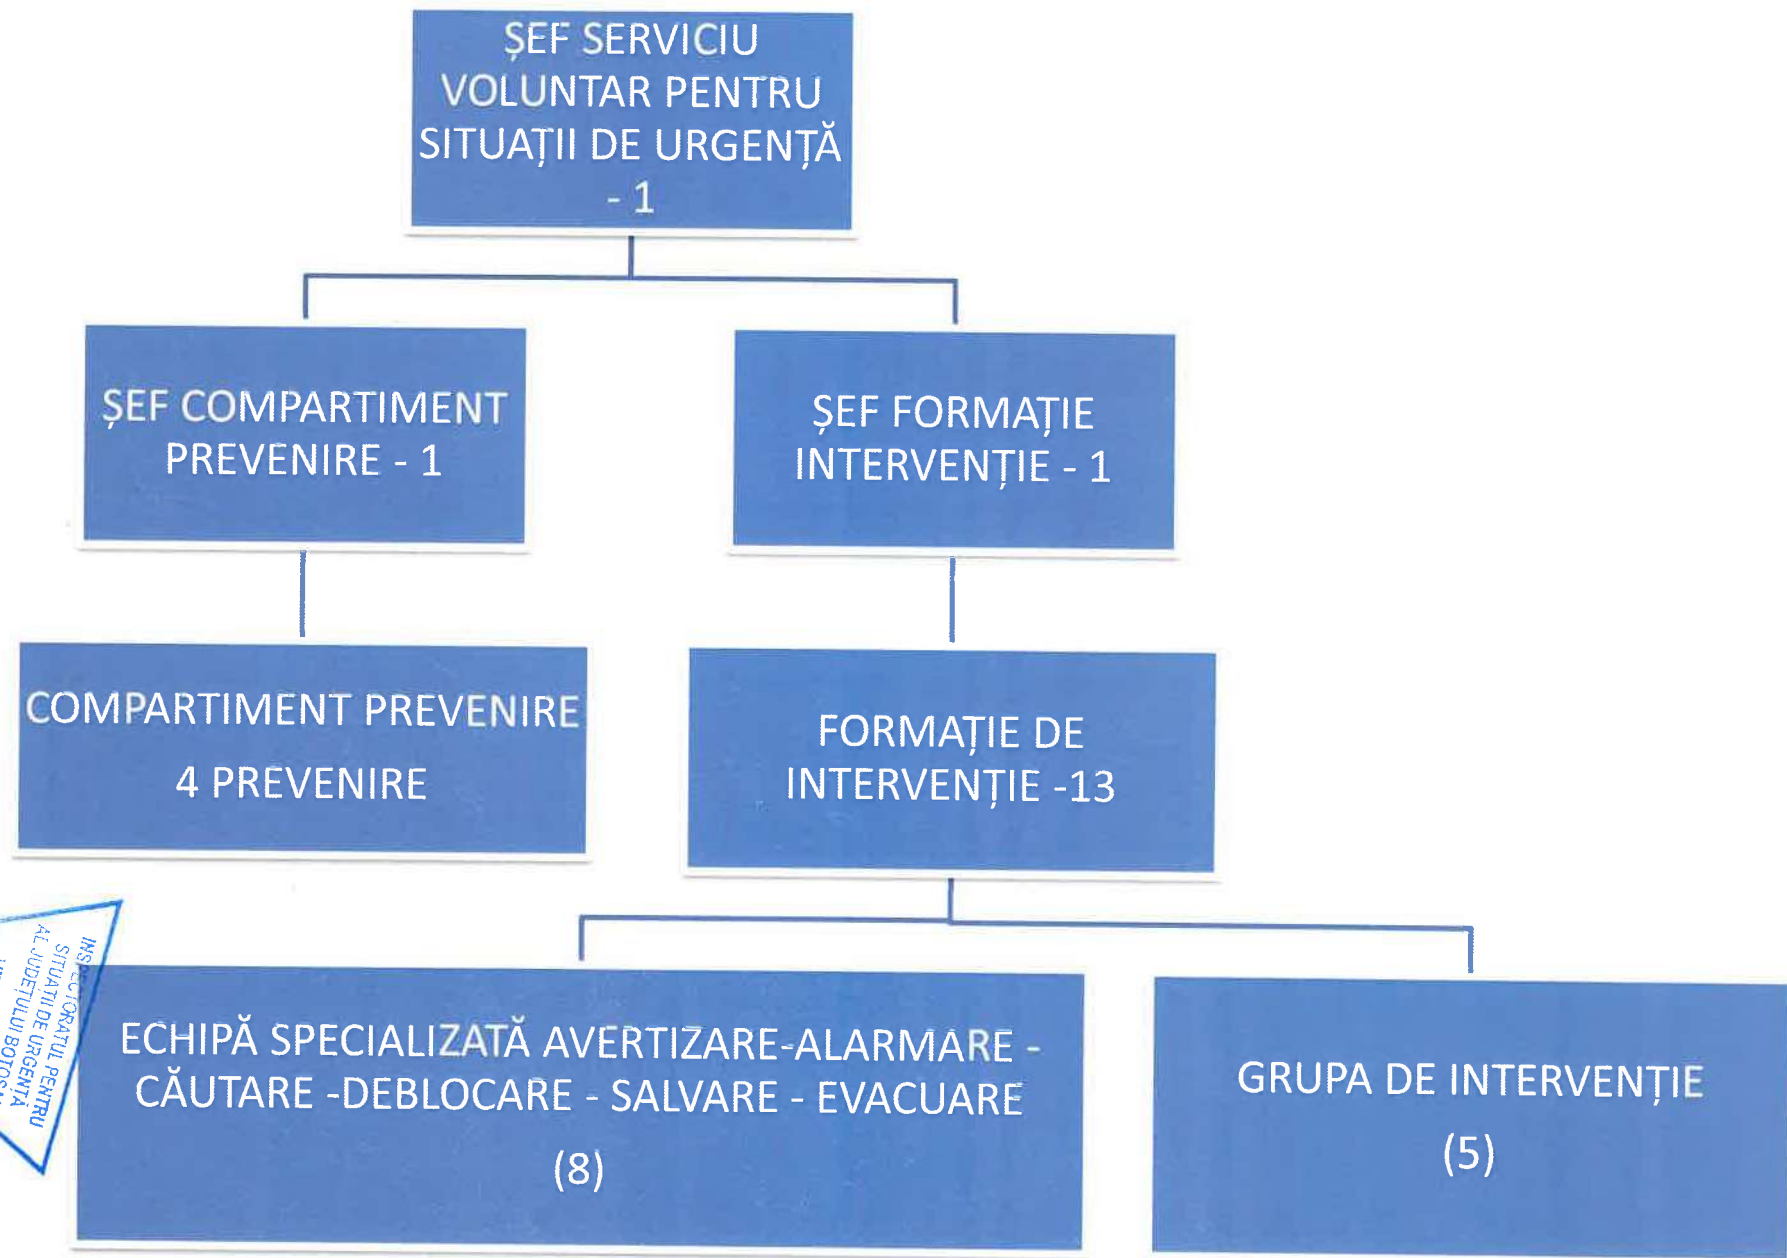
ȘEF SERVICIU VOLUNTAR PENTRU SITUAȚII DE URGENȚĂ - 1

ȘEF COMPARTIMENT PREVENIRE - 1

ȘEF FORMAȚIE INTERVENȚIE - 1

COMPARTIMENT PREVENIRE

4 PREVENIRE

FORMAȚIE DE INTERVENȚIE -13

INS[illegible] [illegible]ECTORATUL PENTRU SITUAȚII DE URGENȚĂ AL JUDEȚULUI BOTOȘA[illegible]

ECHIPĂ SPECIALIZATĂ AVERTIZARE-ALARMARE - CĂUTARE -DEBLOCARE - SALVARE - EVACUARE

(8)

GRUPA DE INTERVENȚIE

(5)